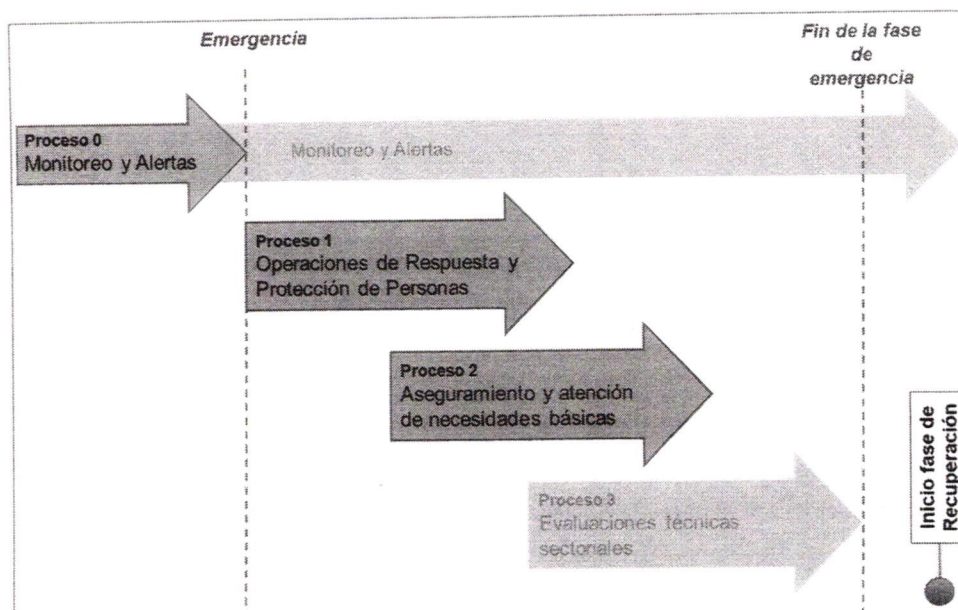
Emergencia

Fin de la fase de emergencia

Proceso 0
Monitoreo y Alertas

Monitoreo y Alertas

Proceso 1
Operaciones de Respuesta y Protección de Personas

Proceso 2
Aseguramiento y atención de necesidades básicas

Proceso 3
Evaluaciones técnicas sectoriales

Inicio fase de Recuperación